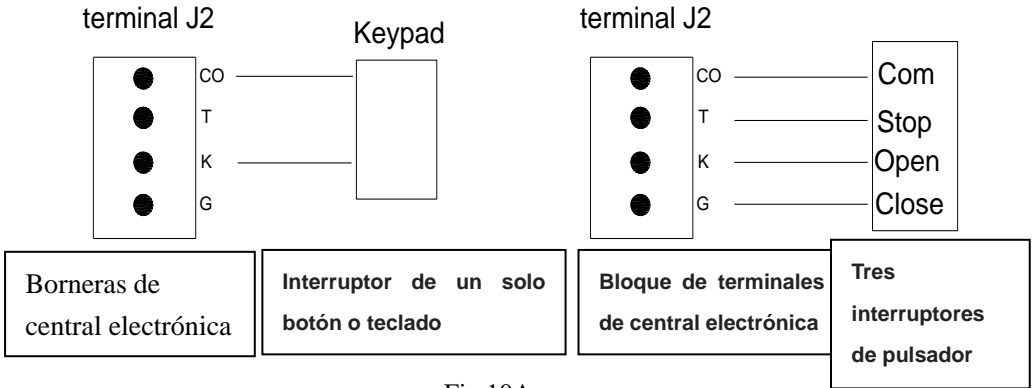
terminal J2

CO
T
K
G

Keypad

terminal J2

CO
T
K
G

Com
Stop
Open
Close

Borneras de central electrónica

Interruptor de un solo botón o teclado

Bloque de terminales de central electrónica

Tres interruptores de pulsador

Fig.10A